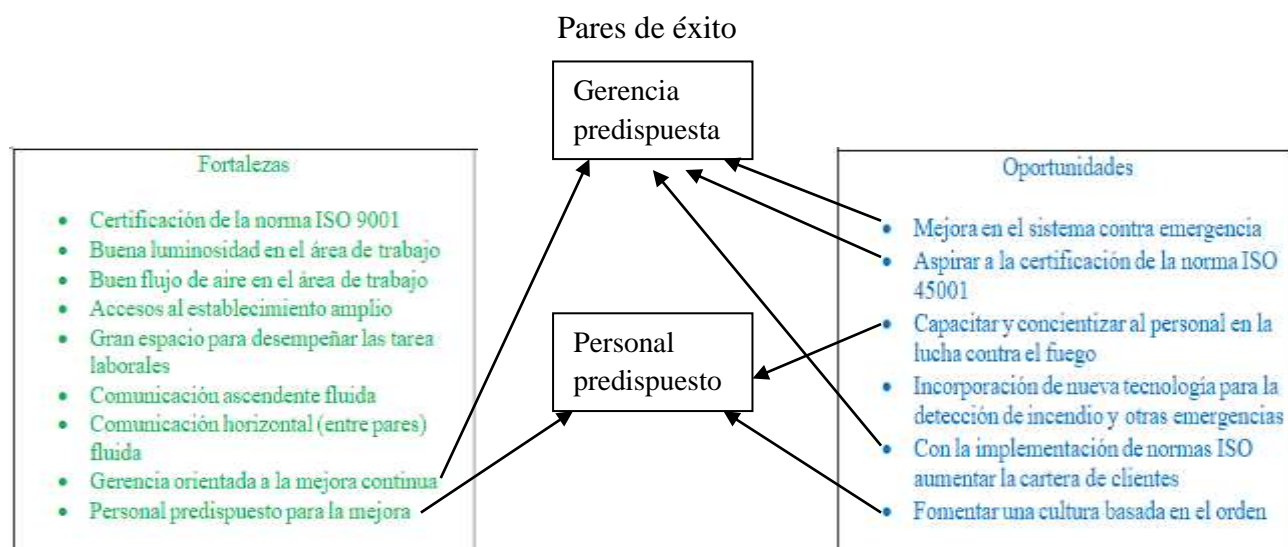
Pares de éxito

Gerencia predispuesta

Fortalezas

- Certificación de la norma ISO 9001
- Buena luminosidad en el área de trabajo
- Buen flujo de aire en el área de trabajo
- Accesos al establecimiento amplio
- Gran espacio para desempeñar las tarea laborales
- Comunicación ascendente fluida
- Comunicación horizontal (entre pares) fluida
- Gerencia orientada a la mejora continua
- Personal predispuesto para la mejora

Personal predispuesto

Oportunidades

- Mejora en el sistema contra emergencia
- Aspirar a la certificación de la norma ISO 45001
- Capacitar y concientizar al personal en la lucha contra el fuego
- Incorporación de nueva tecnología para la detección de incendio y otras emergencias
- Con la implementación de normas ISO aumentar la cartera de clientes
- Fomentar una cultura basada en el orden